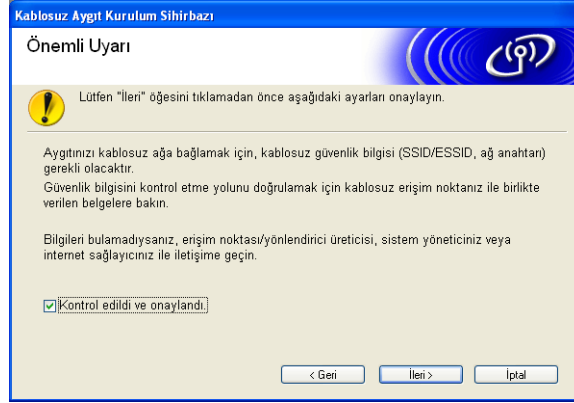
Kablosuz Aygıt Kurulum Sihirbazı

Önemli Uyarı

Lütfen "İleri" öğesini tıklamadan önce aşağıdaki ayarları onaylayın.

Aygıtınızı kablosuz ağa bağlamak için, kablosuz güvenlik bilgisi (SSID/ESSID, ağ anahtarı) gerekli olacaktır.
Güvenlik bilgisini kontrol etme yolunu doğrulamak için kablosuz erişim noktanız ile birlikte verilen belgelere bakın.

Bilgileri bulamadıysanız, erişim noktası/yönlendirici üreticisi, sistem yöneticiniz veya internet sağlayıcınız ile iletişime geçin.

Kontrol edildi ve onaylandı.

< Geri
İleri >
İptal